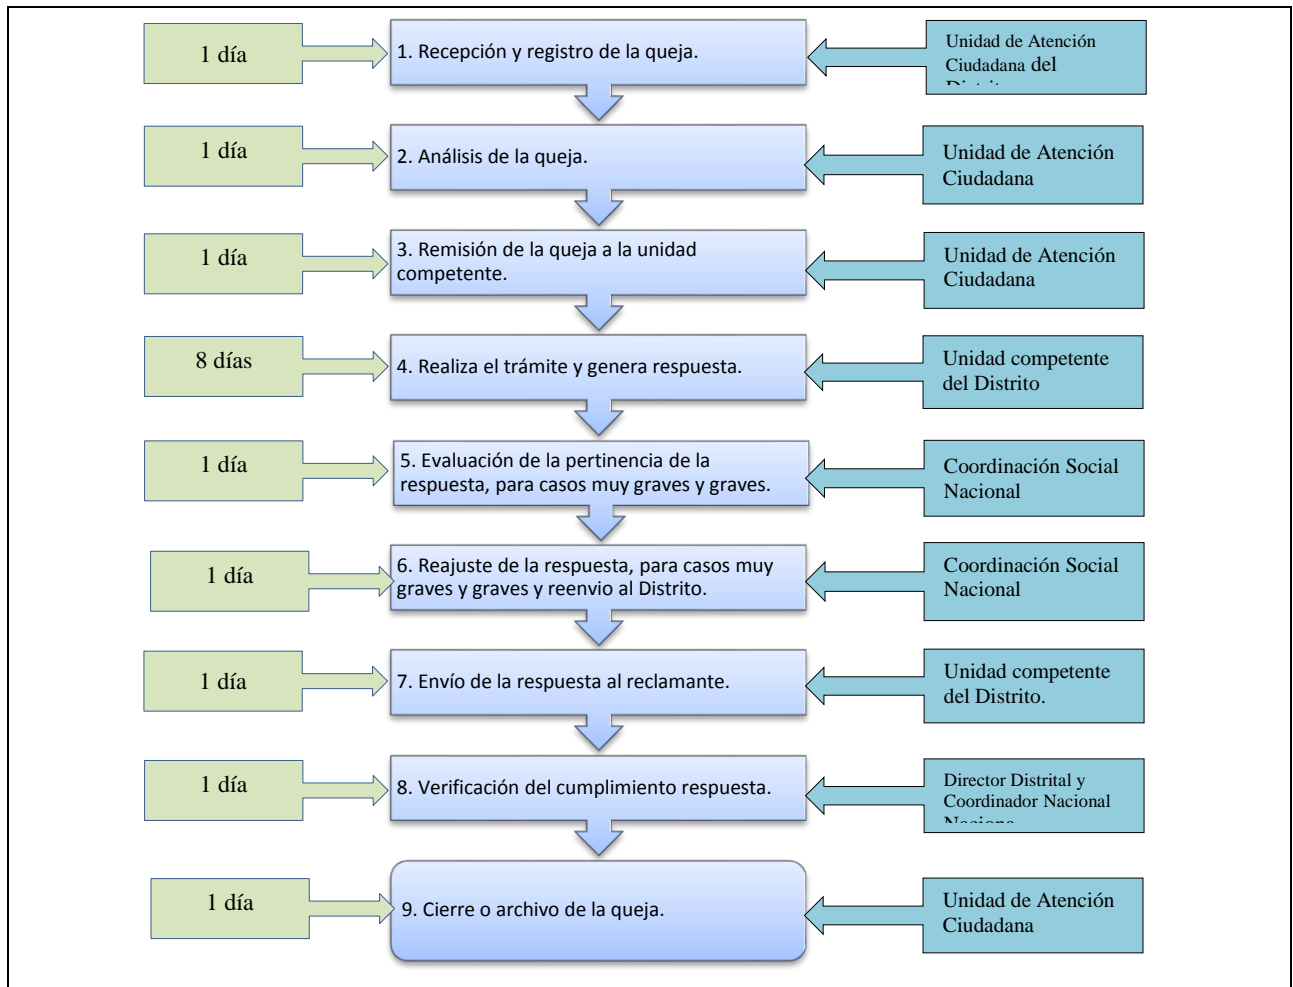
1 día

1. Recepción y registro de la queja.

Unidad de Atención Ciudadana del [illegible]

1 día

2. Análisis de la queja.

Unidad de Atención Ciudadana

1 día

3. Remisión de la queja a la unidad competente.

Unidad de Atención Ciudadana

8 días

4. Realiza el trámite y genera respuesta.

Unidad competente del Distrito

1 día

5. Evaluación de la pertinencia de la respuesta, para casos muy graves y graves.

Coordinación Social Nacional

1 día

6. Reajuste de la respuesta, para casos muy graves y graves y reenvio al Distrito.

Coordinación Social Nacional

1 día

7. Envío de la respuesta al reclamante.

Unidad competente del Distrito.

1 día

8. Verificación del cumplimiento respuesta.

Director Distrital y Coordinador Nacional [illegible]

1 día

9. Cierre o archivo de la queja.

Unidad de Atención Ciudadana